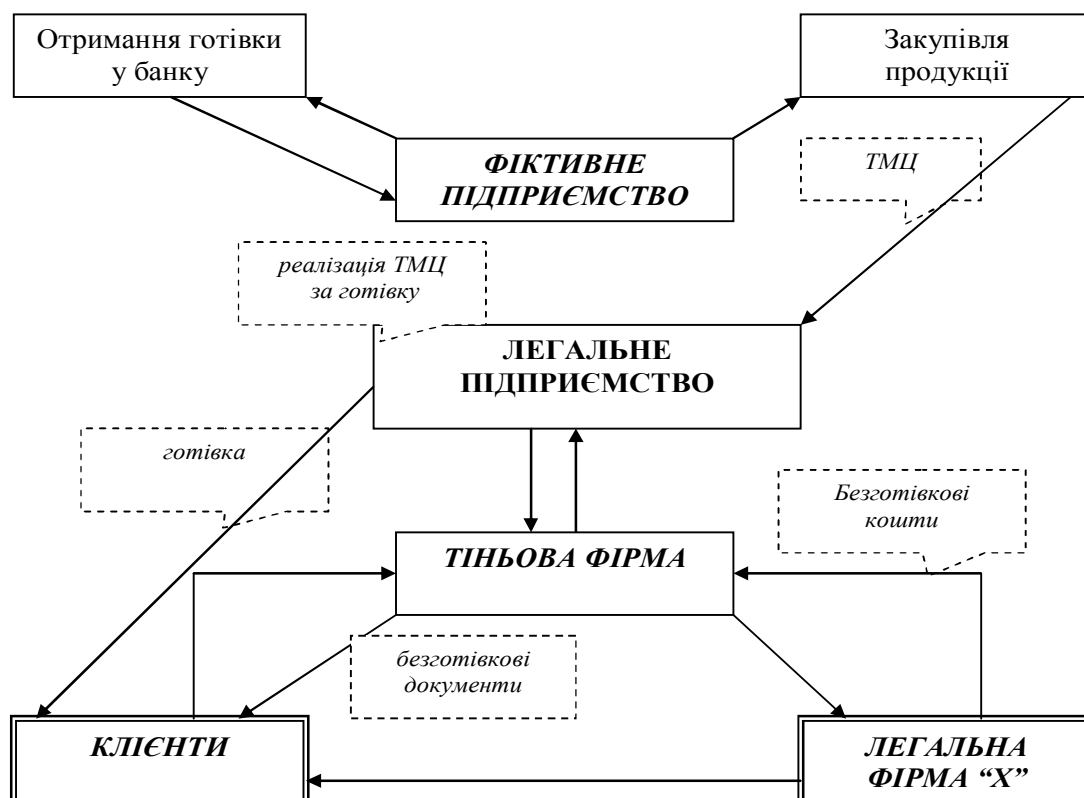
Отримання готівки у банку

Закупівля продукції

ФІКТИВНЕ ПІДПРИЄМСТВО

ТМЦ

реалізація ТМЦ за готівку

ЛЕГАЛЬНЕ ПІДПРИЄМСТВО

готівка

Безготівкові кошти

ТІНЬОВА ФІРМА

безготівкові документи

КЛІЄНТИ

ЛЕГАЛЬНА ФІРМА "Х"